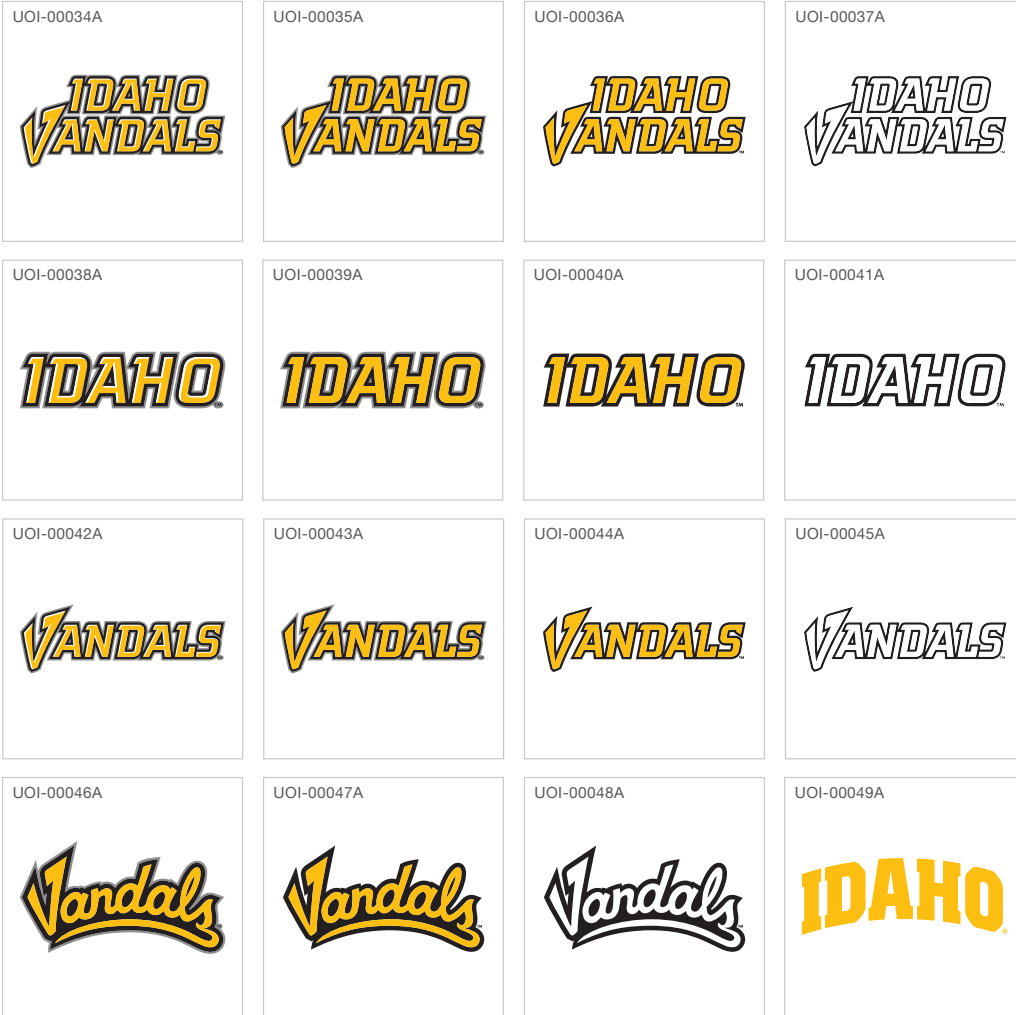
UOI-00034A
IDAHO VANDALS

UOI-00035A
IDAHO VANDALS

UOI-00036A
IDAHO VANDALS

UOI-00037A
IDAHO VANDALS

UOI-00038A
IDAHO

UOI-00039A
IDAHO

UOI-00040A
IDAHO

UOI-00041A
IDAHO

UOI-00042A
VANDALS

UOI-00043A
VANDALS

UOI-00044A
VANDALS

UOI-00045A
VANDALS

UOI-00046A
Vandals

UOI-00047A
Vandals

UOI-00048A
Vandals

UOI-00049A
IDAHO